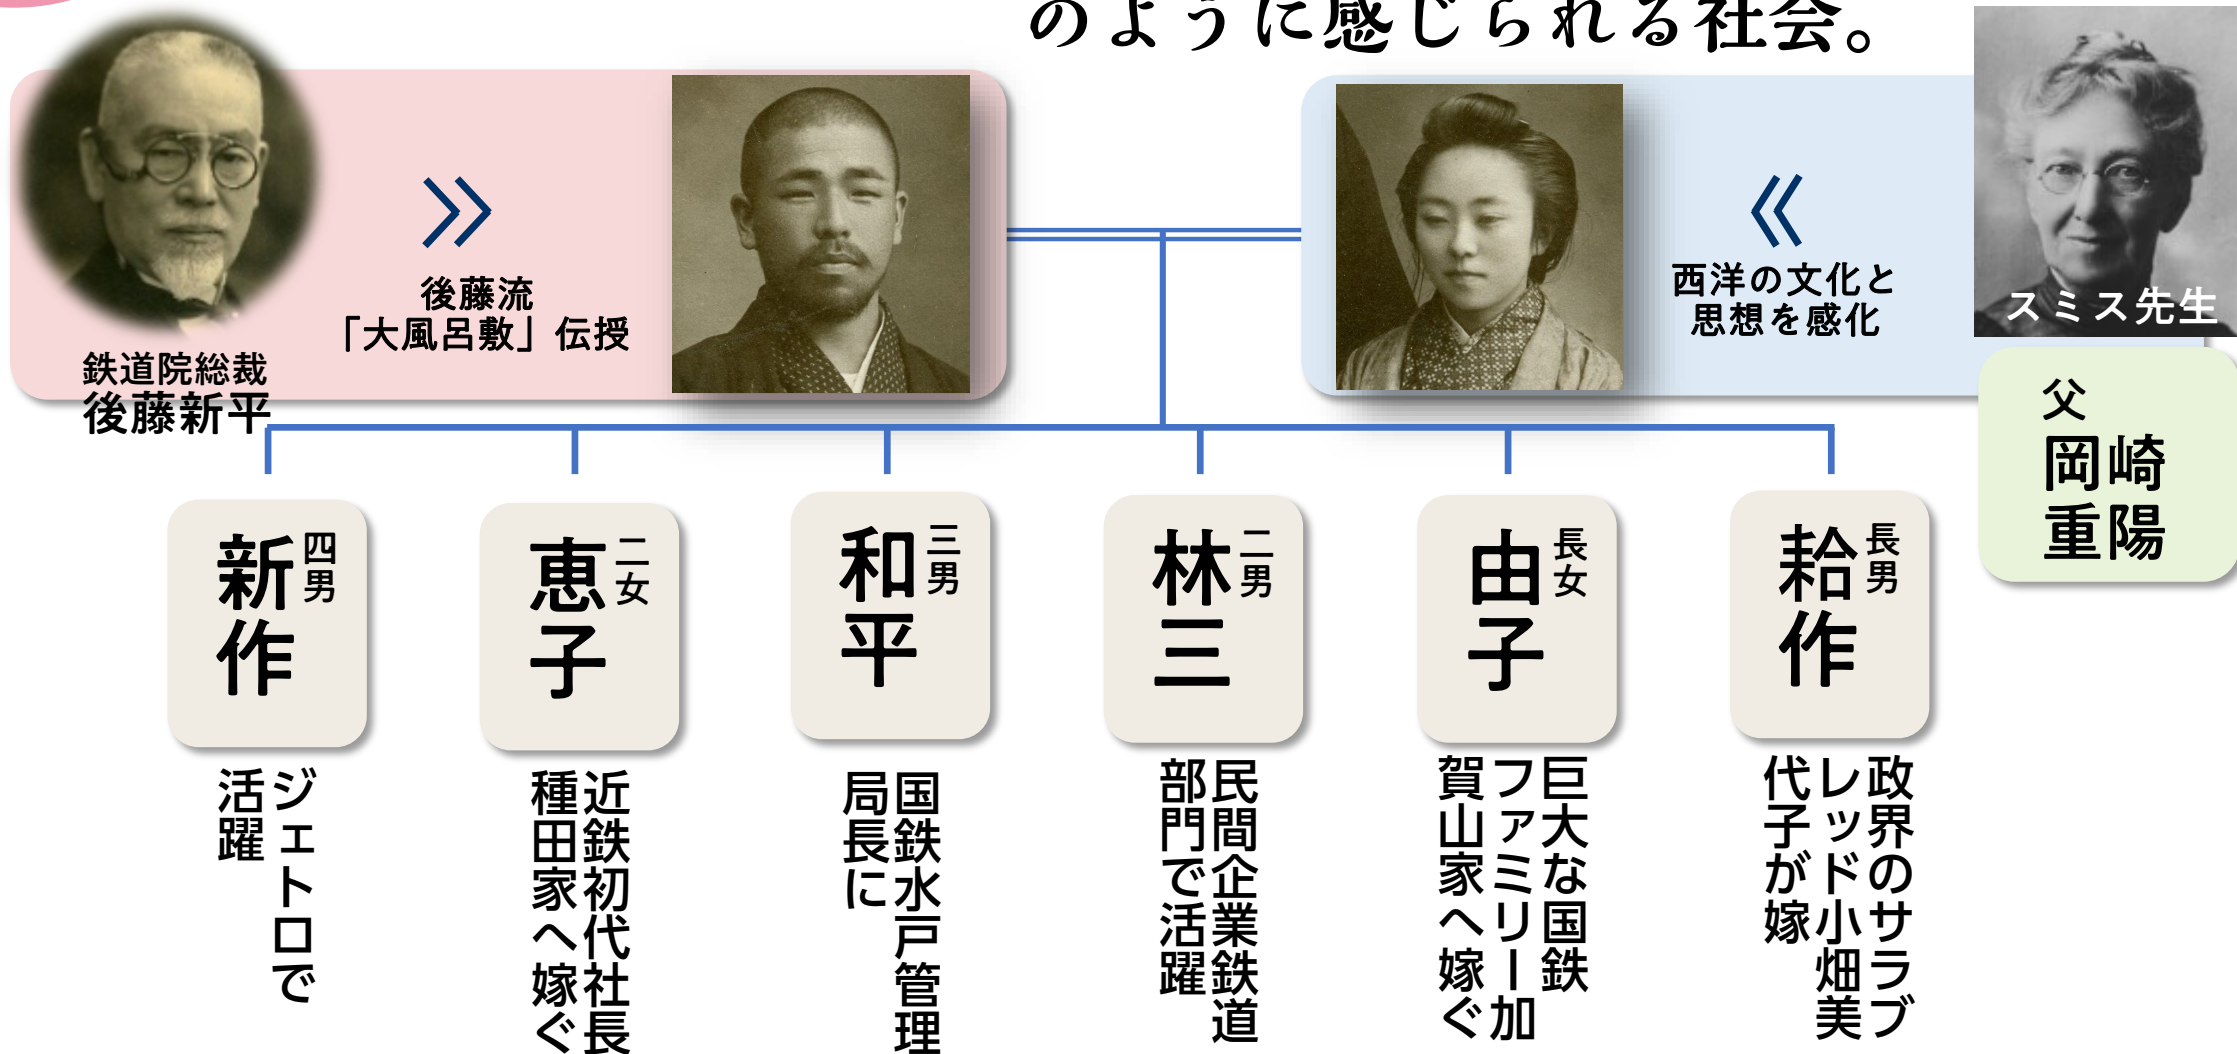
のように感じられる社会。

鉄道院総裁
後藤新平

後藤流
「大風呂敷」伝授

西洋の文化と
思想を感化

スミス先生

父
岡崎
重陽

四男
新作
ジェトロで活躍

二女
恵子
近鉄初代社長種田家へ嫁ぐ

三男
和平
国鉄水戸管理局長に

二男
林三
民間企業鉄道部門で活躍

長女
由子
巨大な国鉄ファミリー加賀山家へ嫁ぐ

長男
給作
政界のサラブレッド小畑美代子が嫁